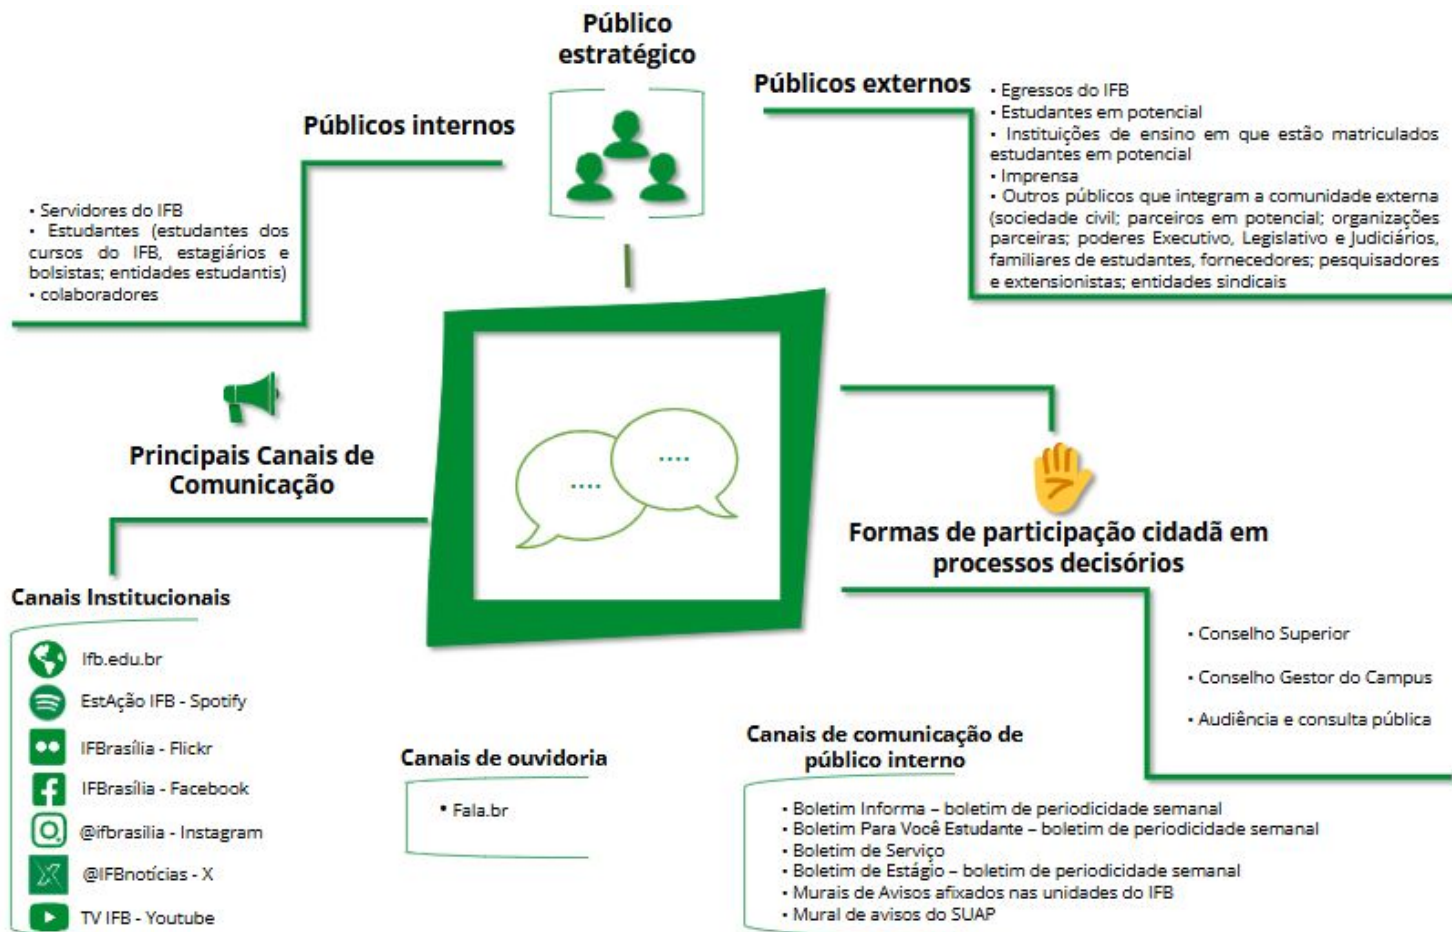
Público estratégico

Públicos internos

• Servidores do IFB
• Estudantes (estudantes dos cursos do IFB, estagiários e bolsistas; entidades estudantis)
• colaboradores

Públicos externos

• Egressos do IFB
• Estudantes em potencial
• Instituições de ensino em que estão matriculados estudantes em potencial
• Imprensa
• Outros públicos que integram a comunidade externa (sociedade civil; parceiros em potencial; organizações parceiras; poderes Executivo, Legislativo e Judiciários, familiares de estudantes, fornecedores; pesquisadores e extensionistas; entidades sindicais

....

....

Principais Canais de Comunicação

Canais Institucionais

Ifb.edu.br
EstAção IFB - Spotify
IFBrasília - Flickr
IFBrasília - Facebook
@ifbrasilia - Instagram
@IFBnotícias - X
TV IFB - Youtube

Canais de ouvidoria

• Fala.br

Formas de participação cidadã em processos decisórios

• Conselho Superior
• Conselho Gestor do Campus
• Audiência e consulta pública

Canais de comunicação de público interno

• Boletim Informa – boletim de periodicidade semanal
• Boletim Para Você Estudante – boletim de periodicidade semanal
• Boletim de Serviço
• Boletim de Estágio – boletim de periodicidade semanal
• Murais de Avisos afixados nas unidades do IFB
• Mural de avisos do SUAP